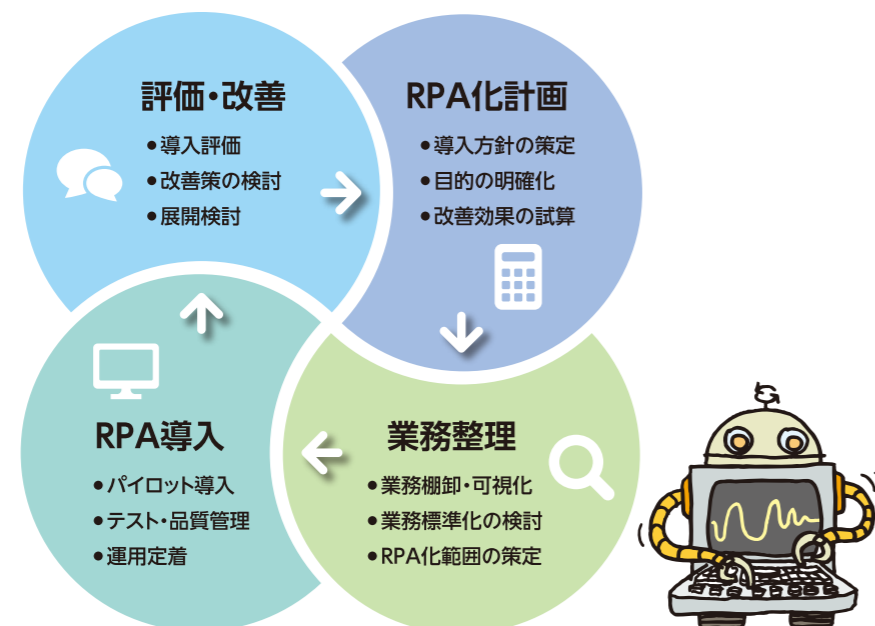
評価・改善
●導入評価
●改善策の検討
●展開検討

RPA化計画
●導入方針の策定
●目的の明確化
●改善効果の試算

業務整理
●業務棚卸・可視化
●業務標準化の検討
●RPA化範囲の策定

RPA導入
●パイロット導入
●テスト・品質管理
●運用定着